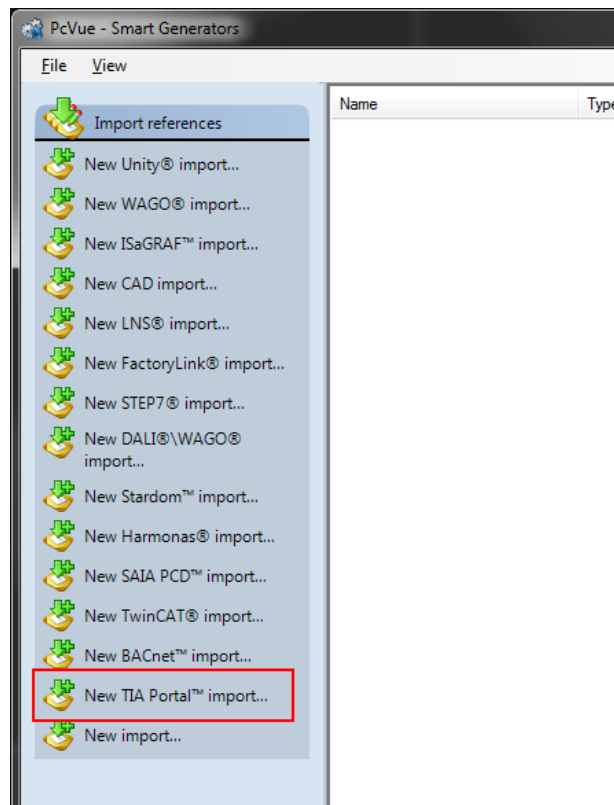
PcVue - Smart Generators

File View

Import references

New Unity® import...

New WAGO® import...

New ISaGRAF™ import...

New CAD import...

New LNS® import...

New FactoryLink® import...

New STEP7® import...

New DALI®\WAGO® import...

New Stardom™ import...

New Harmonas® import...

New SAIA PCD™ import...

New TwinCAT® import...

New BACnet™ import...

New TIA Portal™ import...

New import...

Name

Type